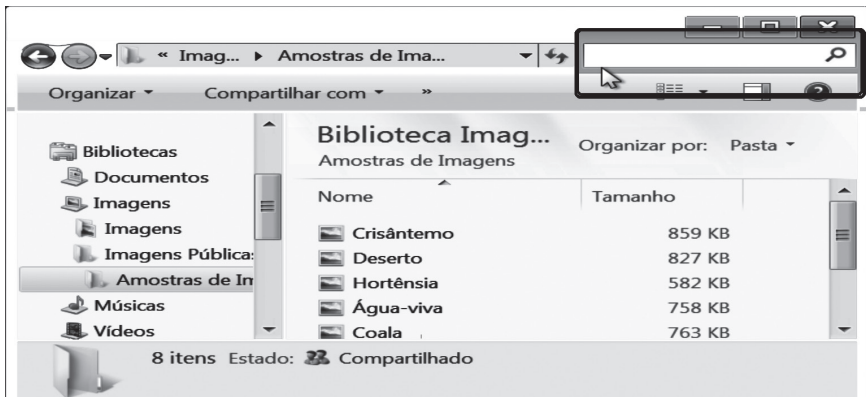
« Imag... ▸ Amostras de Ima...

Organizar ▾ Compartilhar com ▾ »

Bibliotecas
Documentos
Imagens
Imagens
Imagens Pública:
Amostras de In
Músicas
Vídeos

Biblioteca Imag...
Amostras de Imagens

Organizar por: Pasta ▾

| Nome | Tamanho |
|---|---|
| Crisântemo | 859 KB |
| Deserto | 827 KB |
| Hortênsia | 582 KB |
| Água-viva | 758 KB |
| Coala | 763 KB |

8 itens Estado: Compartilhado